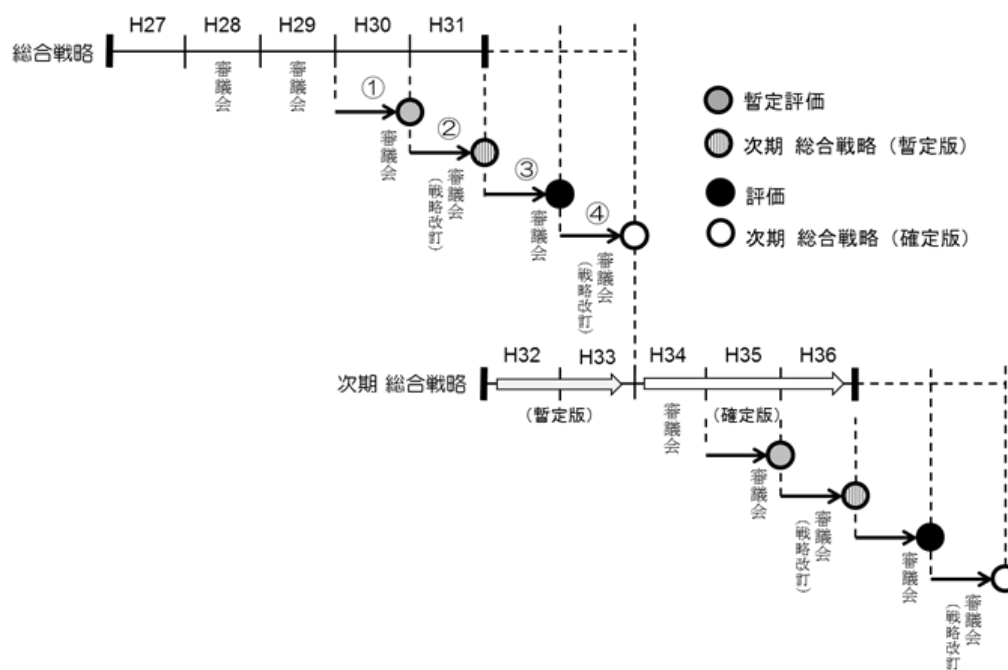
H27 H28 H29 H30 H31

総合戦略

審議会

審議会

①

審議会

②

審議会（戦略改訂）

③

審議会

④

審議会（戦略改訂）

暫定評価

次期 総合戦略（暫定版）

評価

次期 総合戦略（確定版）

H32 H33 H34 H35 H36

次期 総合戦略

（暫定版）

審議会

（確定版）

審議会

審議会（戦略改訂）

審議会

審議会（戦略改訂